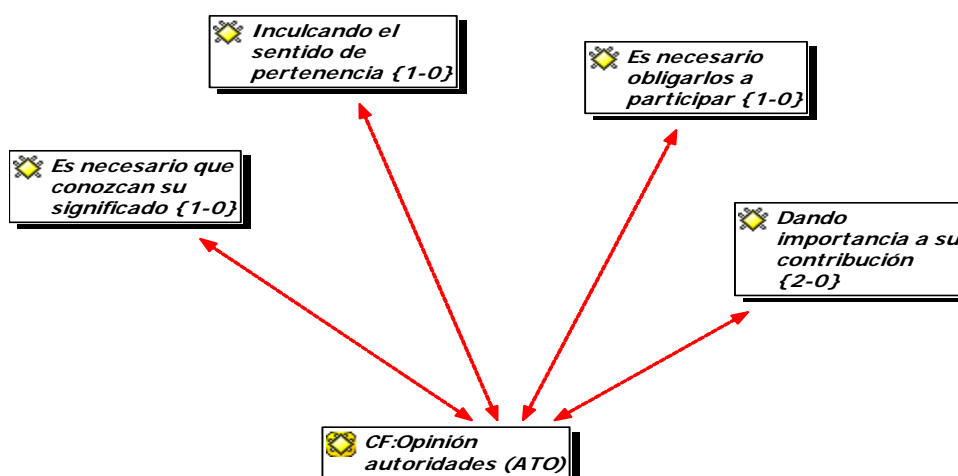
Inculcando el sentido de pertenencia {1-0}

Es necesario obligarlos a participar {1-0}

Es necesario que conozcan su significado {1-0}

Dando importancia a su contribución {2-0}

CF:Opinión autoridades (ATO)